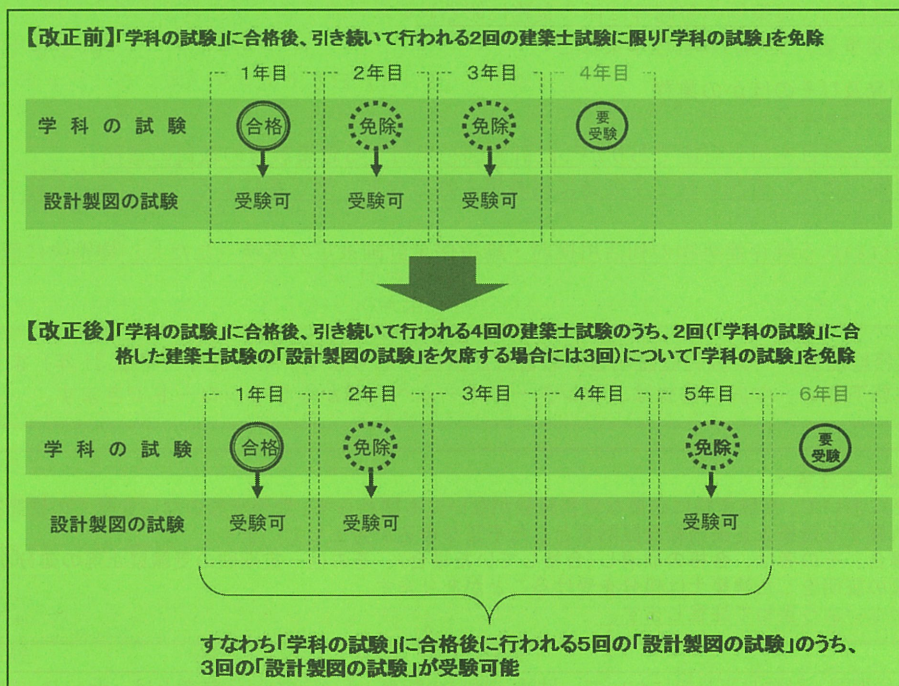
【改正前】「学科の試験」に合格後、引き続いて行われる2回の建築士試験に限り「学科の試験」を免除

| | 1年目 | 2年目 | 3年目 | 4年目 |
|---|---|---|---|---|
| 学科の試験 | 合格 | 免除 | 免除 | 要受験 |
| 設計製図の試験 | 受験可 | 受験可 | 受験可 | |

【改正後】「学科の試験」に合格後、引き続いて行われる4回の建築士試験のうち、2回(「学科の試験」に合格した建築士試験の「設計製図の試験」を欠席する場合には3回)について「学科の試験」を免除

| | 1年目 | 2年目 | 3年目 | 4年目 | 5年目 | 6年目 |
|---|---|---|---|---|---|---|
| 学科の試験 | 合格 | 免除 | | | 免除 | 要受験 |
| 設計製図の試験 | 受験可 | 受験可 | | | 受験可 | |

すなわち「学科の試験」に合格後に行われる5回の「設計製図の試験」のうち、3回の「設計製図の試験」が受験可能